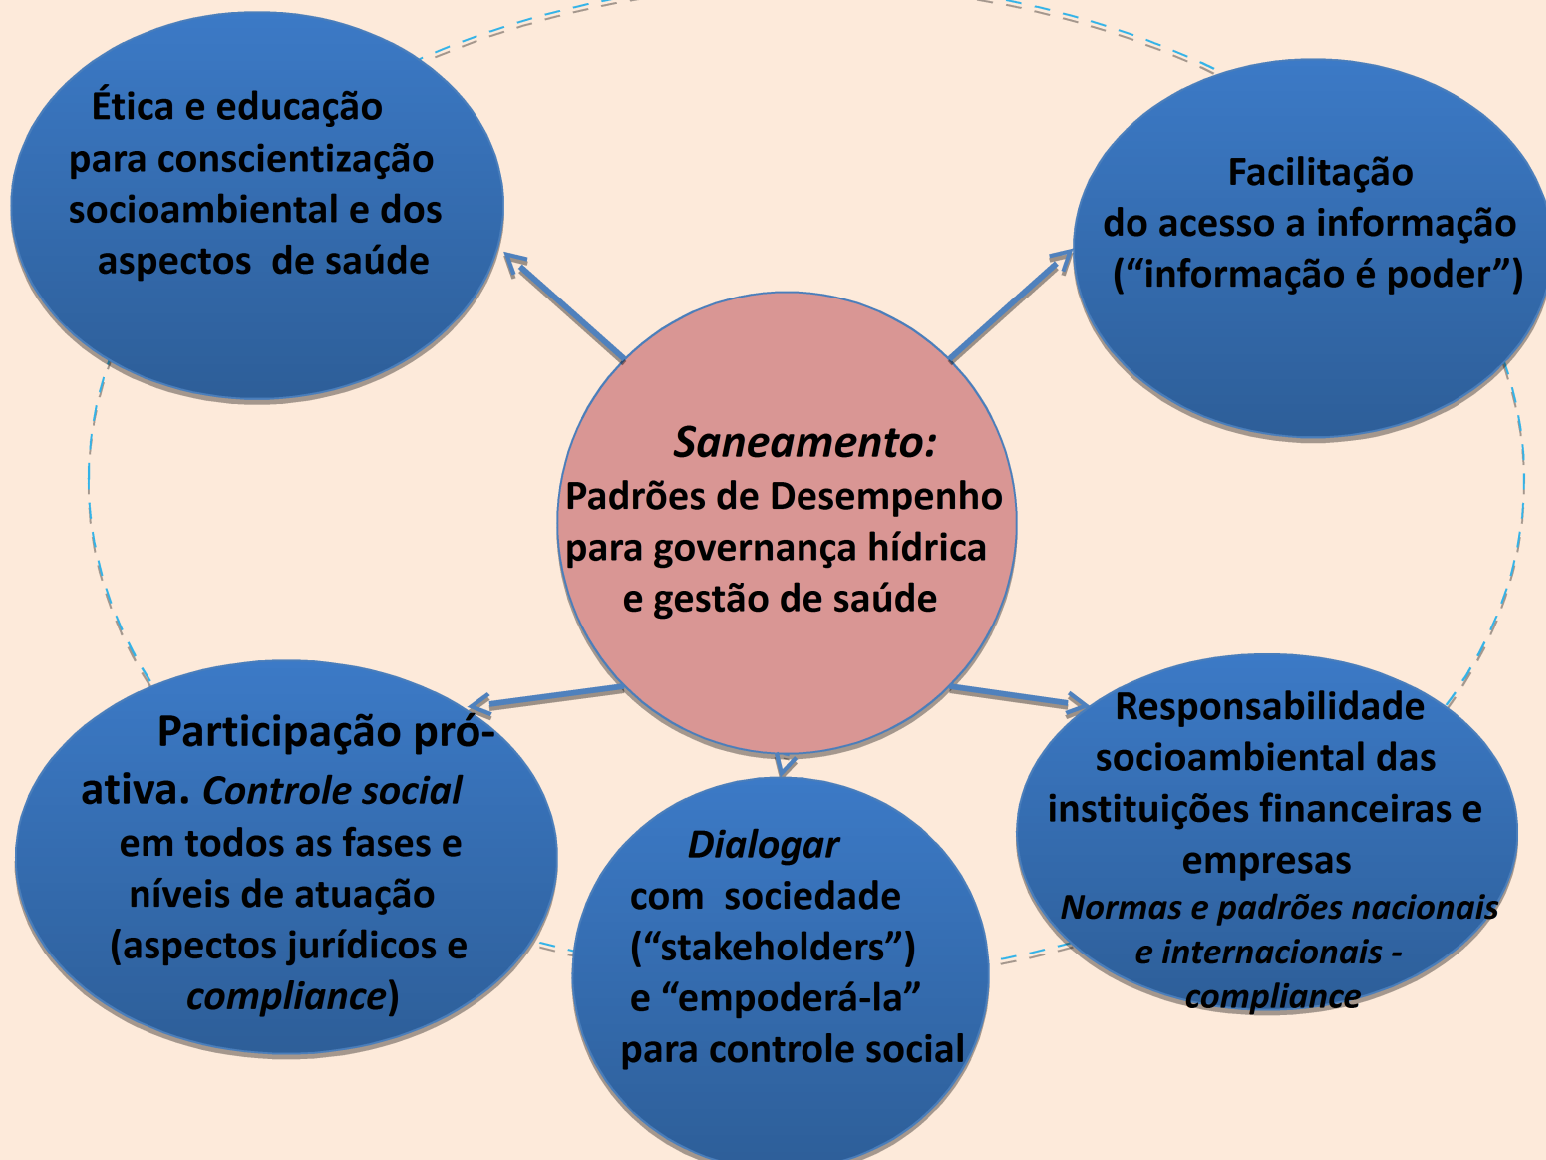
Ética e educação para conscientização socioambiental e dos aspectos de saúde

Facilitação do acesso a informação ("informação é poder")

*Saneamento:* Padrões de Desempenho para governança hídrica e gestão de saúde

Participação pró-ativa. *Controle social* em todos as fases e níveis de atuação (aspectos jurídicos e *compliance*)

*Dialogar* com sociedade ("stakeholders") e "empoderá-la" para controle social

Responsabilidade socioambiental das instituições financeiras e empresas *Normas e padrões nacionais e internacionais - compliance*